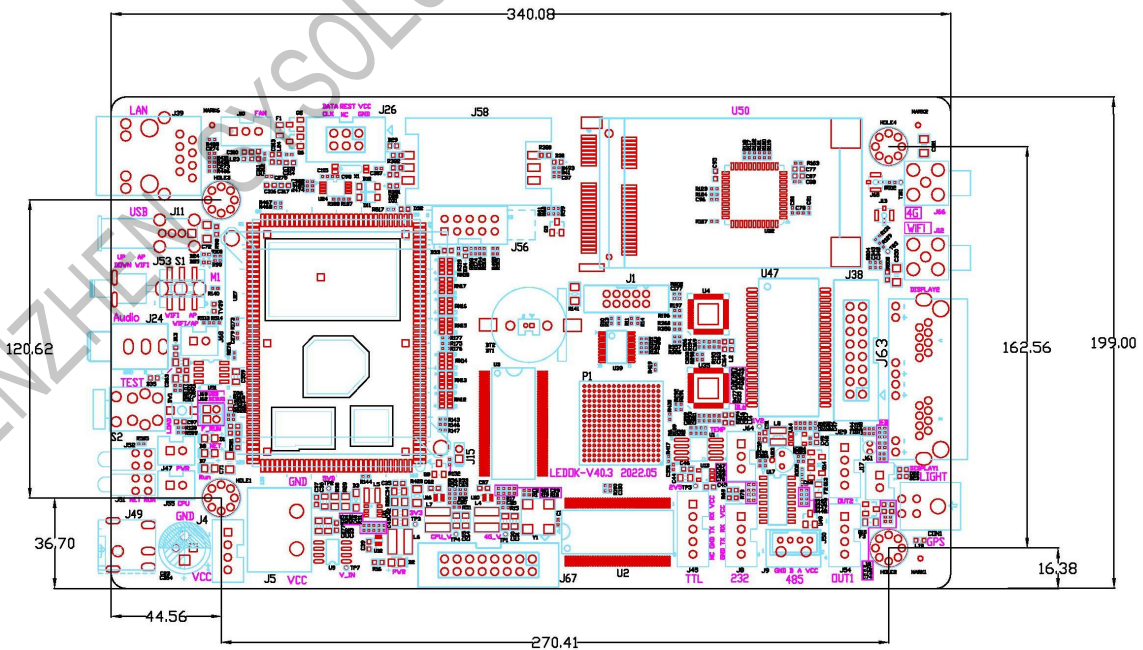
340.08

SHENZHEN SYSOLUTION

LAN
J39
FAN
DATA REST VCC
CLK NC GND
J26
J58
U50
USB
J11
4G
WIFI
S1
J53
M1
Audio
J24
J56
J1
U47
J38
TEST
S2
J63
P1
J15
LEDOK-V40.3 2022.05
J47 PWR
J49
GND
J4
VCC
GND
J5 VCC
J67
U2
TTL
232
485
OUT1
LIGHT
GPS
DISPLAY

120.62
162.56
199.00
36.70
16.38
44.56
270.41